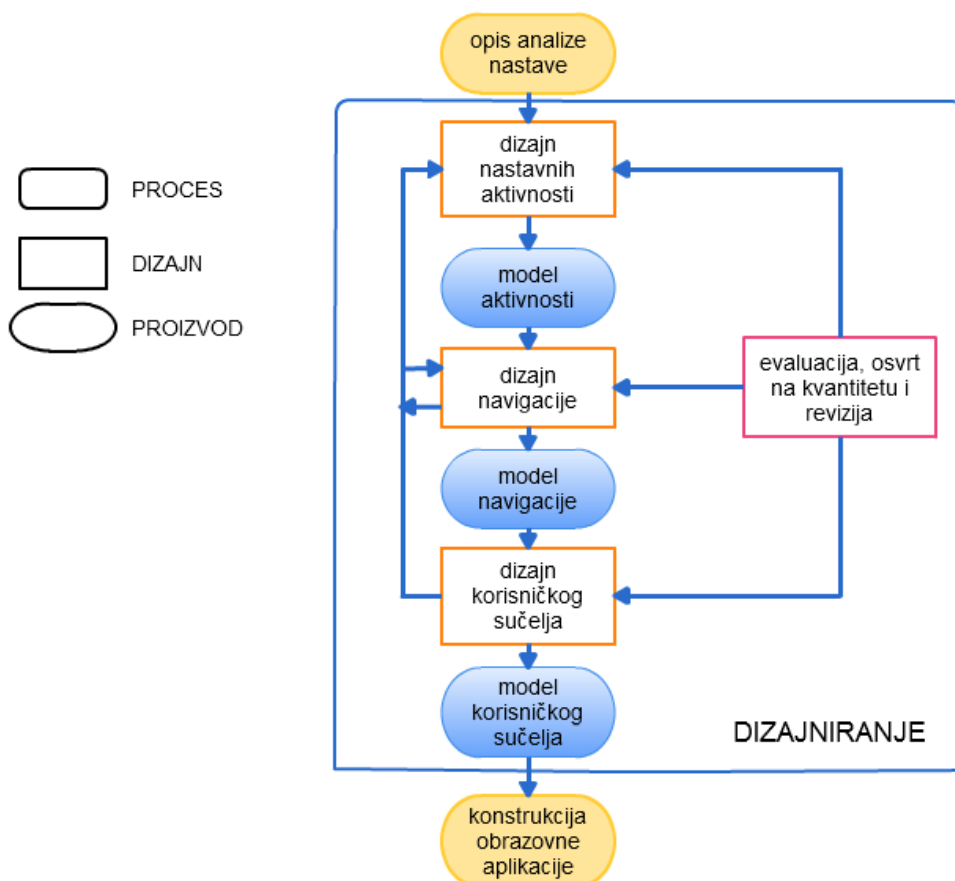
PROCES

DIZAJN

PROIZVOD

opis analize nastave

dizajn nastavnih aktivnosti

model aktivnosti

dizajn navigacije

evaluacija, osvrt na kvantitetu i revizija

model navigacije

dizajn korisničkog sučelja

model korisničkog sučelja

DIZAJNIRANJE

konstrukcija obrazovne aplikacije